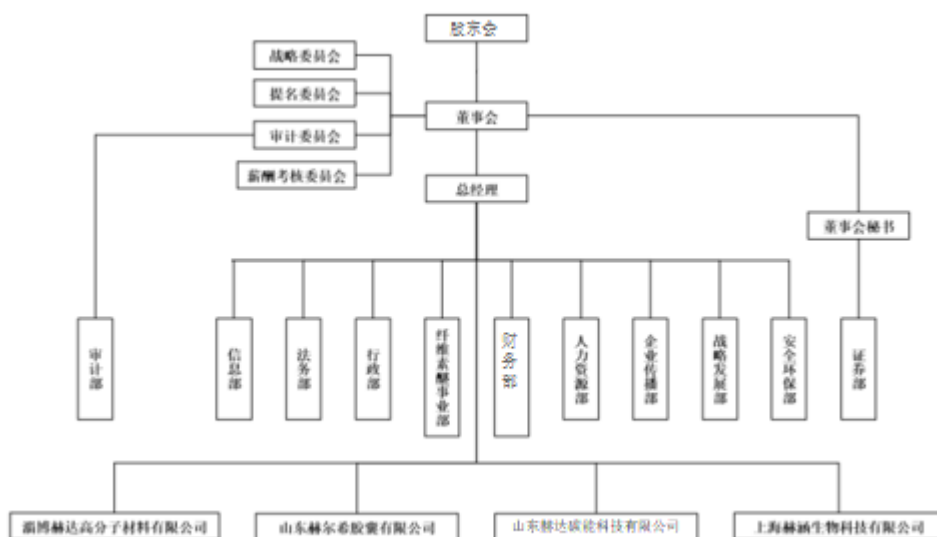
股东会

战略委员会
提名委员会
审计委员会
薪酬考核委员会

董事会

总经理

董事会秘书

审计部

信息部

法务部

行政部

纤维素醚事业部

财务部

人力资源部

企业传播部

战略发展部

安全环保部

证券部

淄博赫达高分子材料有限公司

山东赫尔希胶囊有限公司

山东赫达碳能科技有限公司

上海赫涵生物科技有限公司